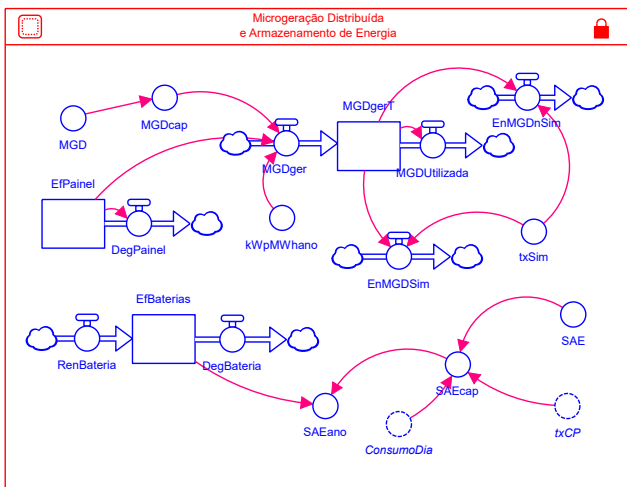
Microgeração Distribuída
e Armazenamento de Energia

MGD

MGDcap

MGDger

MGDgerT

MGDUtilizada

EnMGDnSim

EfPainel

DegPainel

kWpMWhano

EnMGDSim

txSim

EfBaterias

RenBateria

DegBateria

SAE

SAEcap

SAEano

ConsumoDia

txCP